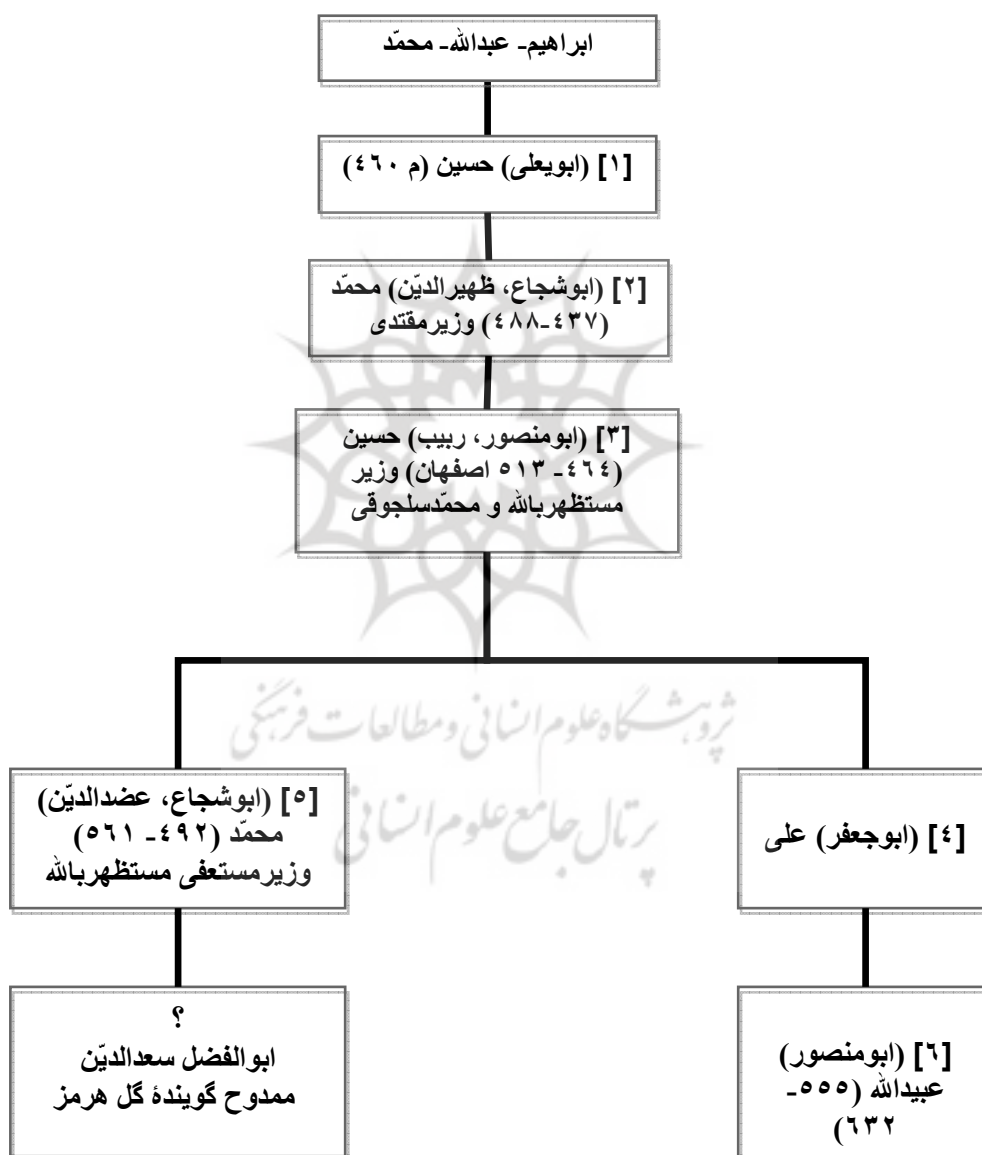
ابراهیم- عبدالله- محمّد

[۱] (ابویعلی) حسین (م ٤٦٠)

[۲] (ابوشجاع، ظهیرالدیّن) محمّد (٤٣٧-٤٨٨) وزیرمقتدی

[۳] (ابومنصور، ربیب) حسین (٤٦٤- ٥١٣ اصفهان) وزیر مستظهربالله و محمّدسلجوقی

[٥] (ابوشجاع، عضدالدیّن) محمّد (٤٩٢- ٥٦١) وزیرمستعفی مستظهربالله

[٤] (ابوجعفر) علی

؟
ابوالفضل سعدالدیّن ممدوح گویندهٔ گل هرمز

[٦] (ابومنصور) عبیدالله (٥٥٥- ٦٣٢)

پژوهشگاه علوم انسانی و مطالعات فرهنگی
پرتال جامع علوم انسانی